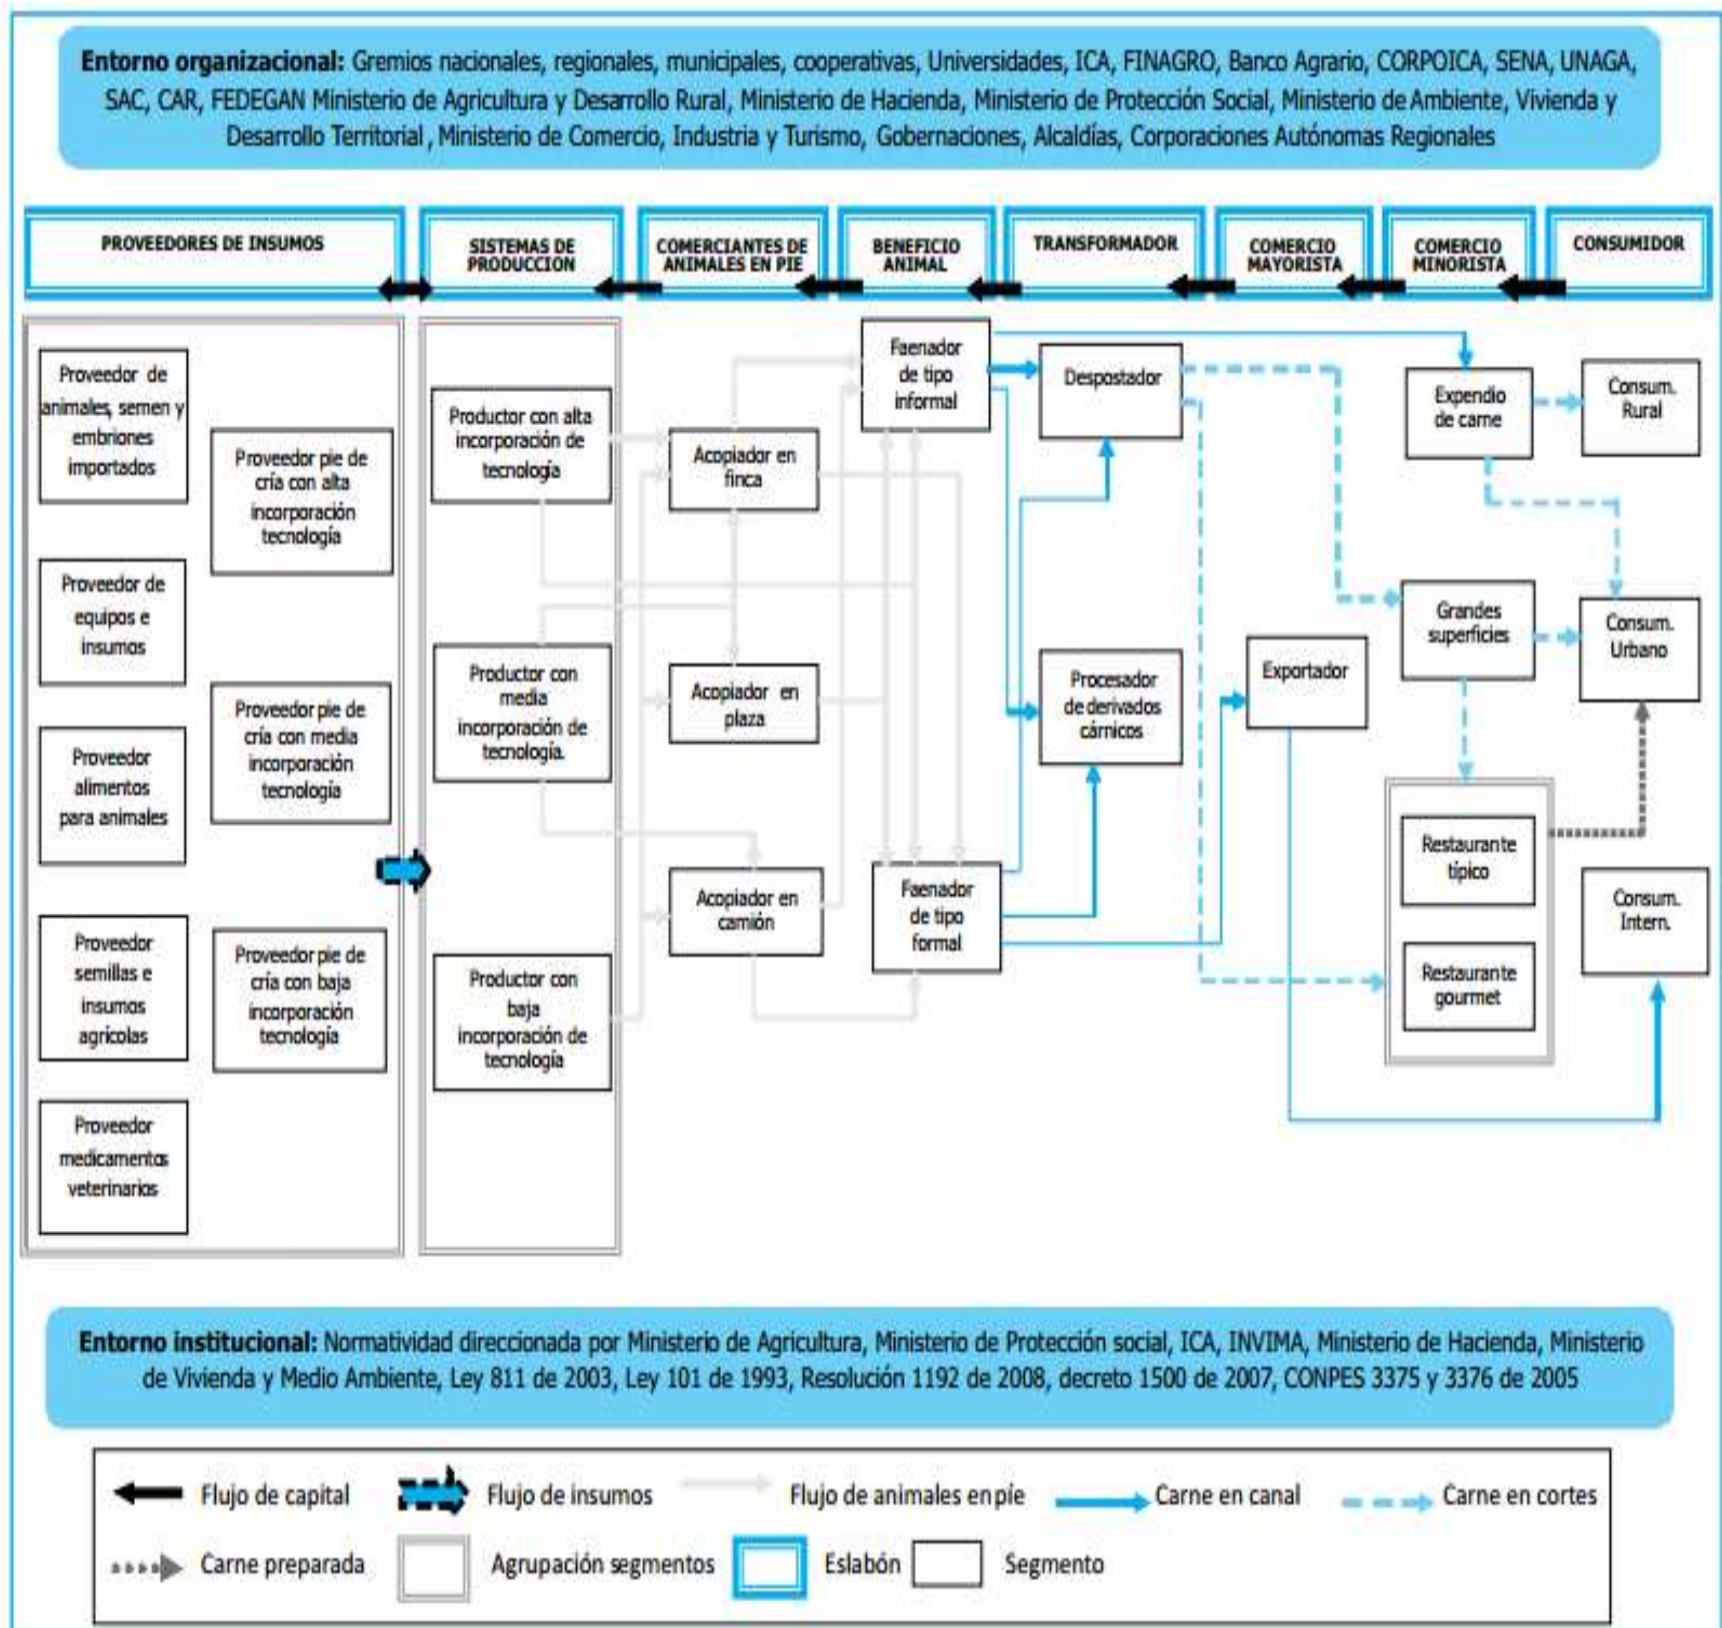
**Entorno organizacional:** Gremios nacionales, regionales, municipales, cooperativas, Universidades, ICA, FINAGRO, Banco Agrario, CORPOICA, SENA, UNAGA, SAC, CAR, FEDEGAN Ministerio de Agricultura y Desarrollo Rural, Ministerio de Hacienda, Ministerio de Protección Social, Ministerio de Ambiente, Vivienda y Desarrollo Territorial , Ministerio de Comercio, Industria y Turismo, Gobernaciones, Alcaldías, Corporaciones Autónomas Regionales

PROVEEDORES DE INSUMOS

SISTEMAS DE PRODUCCION

COMERCIANTES DE ANIMALES EN PIE

BENEFICIO ANIMAL

TRANSFORMADOR

COMERCIO MAYORISTA

COMERCIO MINORISTA

CONSUMIDOR

Proveedor de animales, semen y embriones importados

Proveedor pie de cría con alta incorporación tecnología

Proveedor de equipos e insumos

Proveedor pie de cría con media incorporación tecnología

Proveedor alimentos para animales

Proveedor semillas e insumos agrícolas

Proveedor pie de cría con baja incorporación tecnología

Proveedor medicamentos veterinarios

Productor con alta incorporación de tecnología

Productor con media incorporación de tecnología.

Productor con baja incorporación de tecnología

Acopiador en finca

Acopiador en plaza

Acopiador en camión

Faenador de tipo informal

Faenador de tipo formal

Despostador

Procesador de derivados cárnicos

Exportador

Expendio de carne

Grandes superficies

Restaurante típico

Restaurante gourmet

Consum. Rural

Consum. Urbano

Consum. Intern.

**Entorno institucional:** Normatividad direccionada por Ministerio de Agricultura, Ministerio de Protección social, ICA, INVIMA, Ministerio de Hacienda, Ministerio de Vivienda y Medio Ambiente, Ley 811 de 2003, Ley 101 de 1993, Resolución 1192 de 2008, decreto 1500 de 2007, CONPES 3375 y 3376 de 2005

Flujo de capital
Flujo de insumos
Flujo de animales en pie
Carne en canal
Carne en cortes
Carne preparada
Agrupación segmentos
Eslabón
Segmento